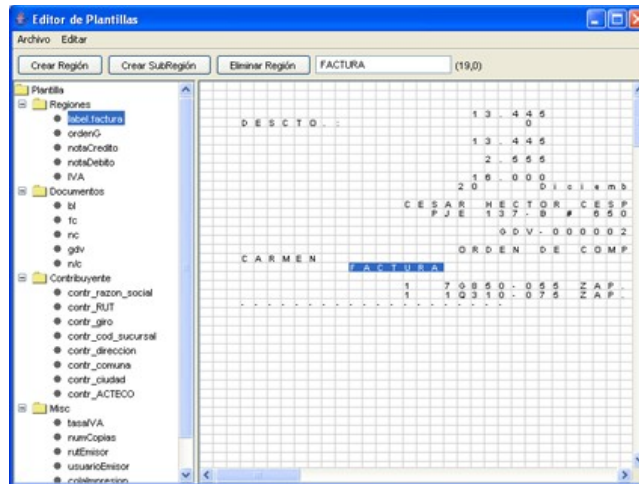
Editor de Plantillas

Archivo Editar

Crear Región Crear SubRegión Eliminar Región FACTURA (19,0)

Plantilla
Regiones
label.factura
ordenG
notaCredito
notaDebito
IVA
Documentos
bl
fc
nc
gdv
n/c
Contribuyente
contr_razon_social
contr_RUT
contr_giro
contr_cod_sucursal
contr_direccion
contr_comuna
contr_ciudad
contr_ACTECO
Misc
tasaIVA
numCopias
rutEmisor
usuarioEmisor
colaImpresion

13.445
DESCTO.: 0
13.445
2.555
16.000
20 Diciemb
CESAR HECTOR CESP
PJE 137-B # 650
GDV-000002
ORDEN DE COMP
CARMEN
FACTURA
1 70850-055 ZAP
1 10310-075 ZAP
- - - - - - - - - - - - - - - - - - - - - - - - - -